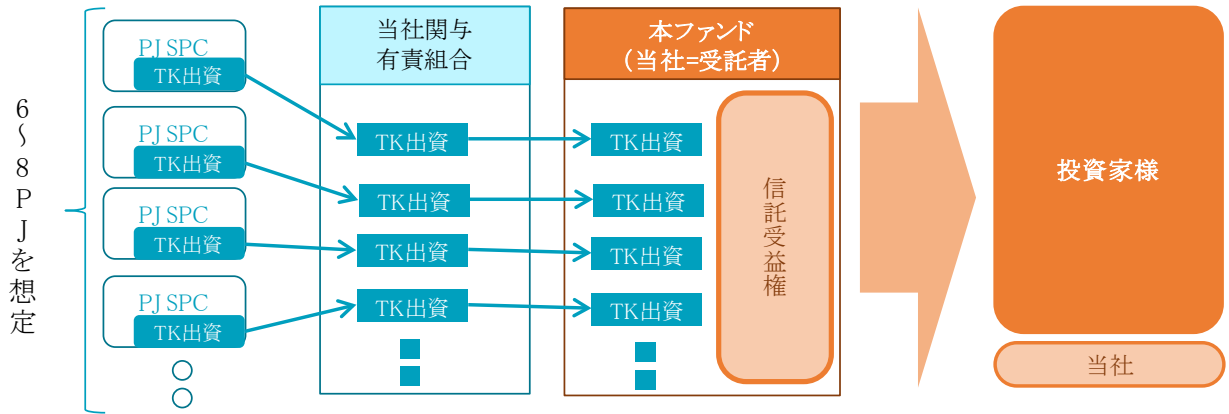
6～8PJを想定

PJ SPC
TK出資

PJ SPC
TK出資

PJ SPC
TK出資

PJ SPC
TK出資

当社関与
有責組合

TK出資
TK出資
TK出資
TK出資

本ファンド
（当社=受託者）

TK出資
TK出資
TK出資
TK出資

信託受益権

投資家様

当社